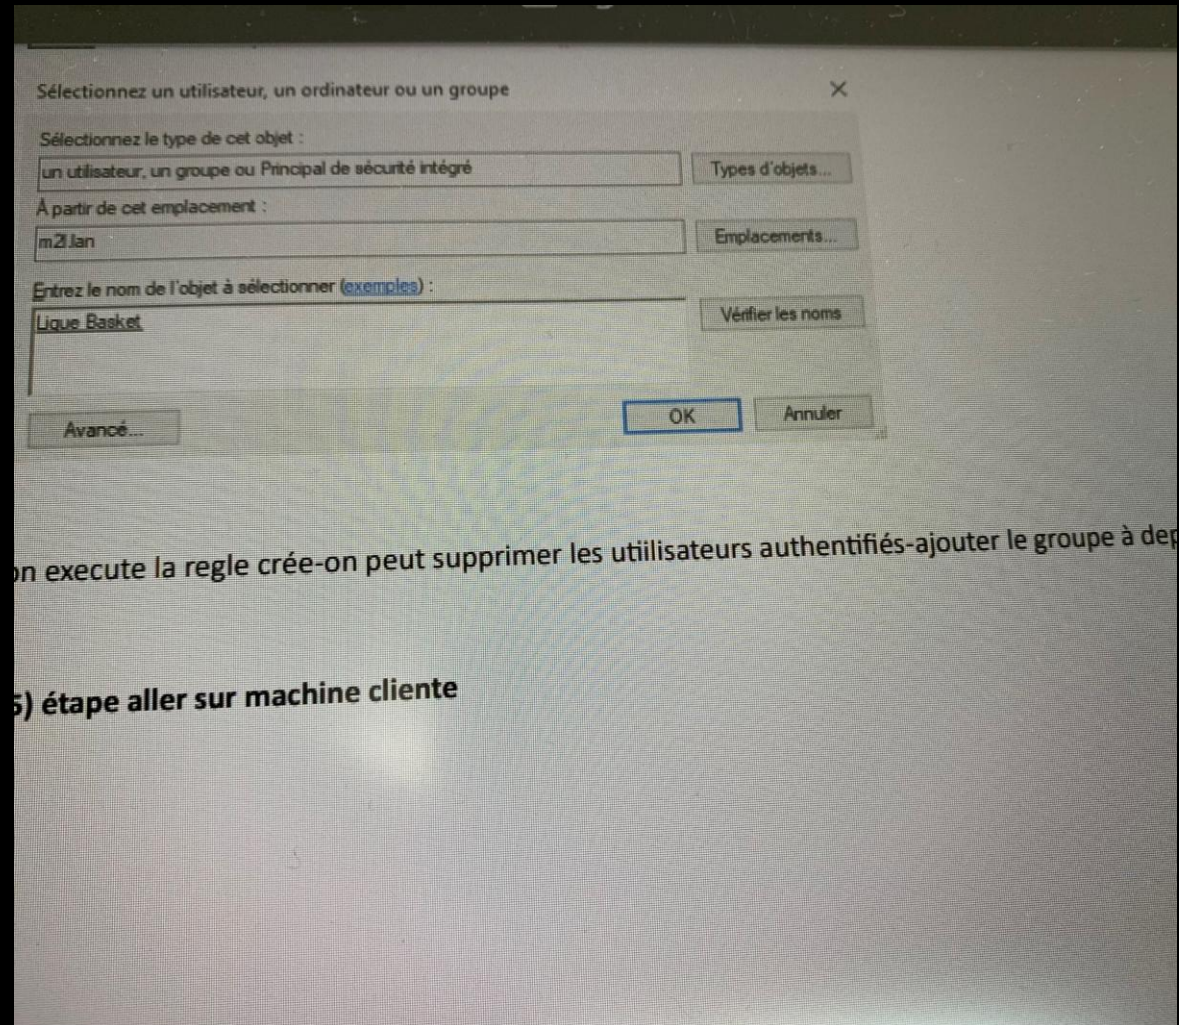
Sélectionnez un utilisateur, un ordinateur ou un groupe

×

Sélectionnez le type de cet objet :

un utilisateur, un groupe ou Principal de sécurité intégré

Types d'objets...

À partir de cet emplacement :

m2l.lan

Emplacements...

Entrez le nom de l'objet à sélectionner (exemples) :

Ligue Basket

Vérifier les noms

Avancé...

OK

Annuler

on execute la regle crée-on peut supprimer les utiilisateurs authentifiés-ajouter le groupe à dep

5) étape aller sur machine cliente